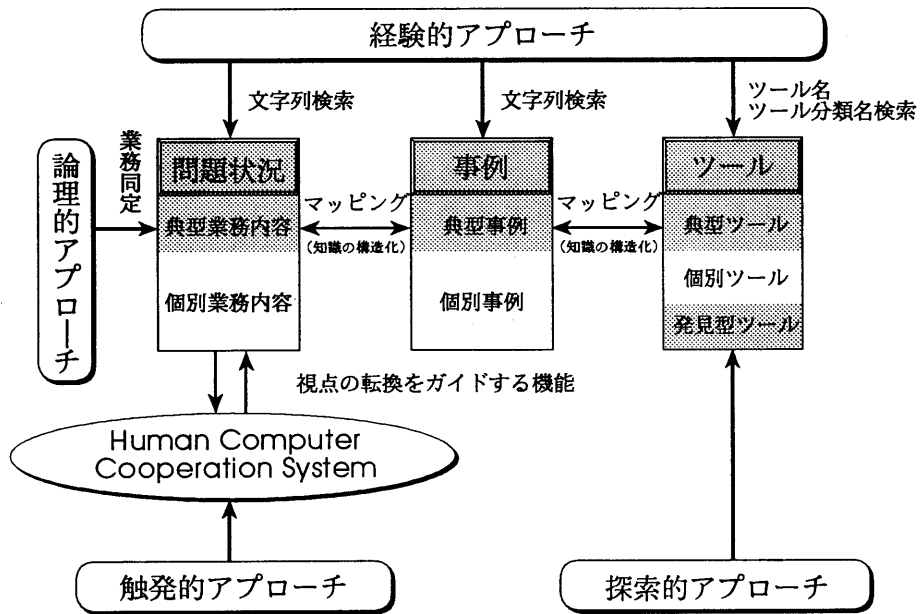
経験的アプローチ

文字列検索

文字列検索

ツール名
ツール分類名検索

論理的アプローチ

業務同定

問題状況

典型業務内容

個別業務内容

マッピング
(知識の構造化)

事例

典型事例

個別事例

マッピング
(知識の構造化)

ツール

典型ツール

個別ツール

発見型ツール

視点の転換をガイドする機能

Human Computer Cooperation System

触発的アプローチ

探索的アプローチ